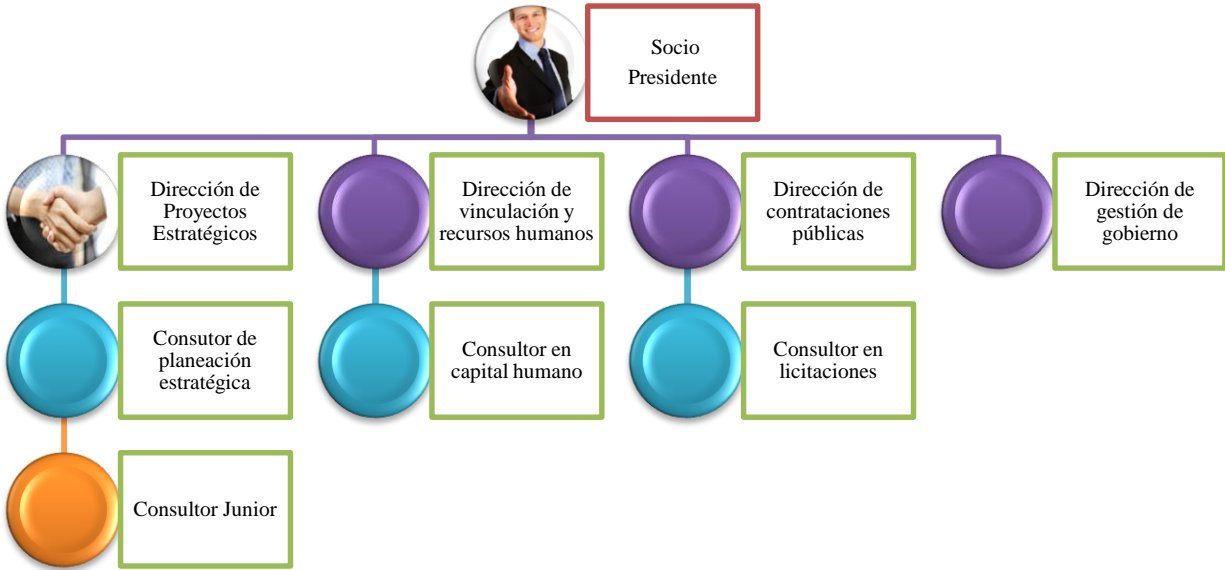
Socio Presidente

Dirección de Proyectos Estratégicos

Dirección de vinculación y recursos humanos

Dirección de contrataciones públicas

Dirección de gestión de gobierno

Consutor de planeación estratégica

Consultor en capital humano

Consultor en licitaciones

Consultor Junior